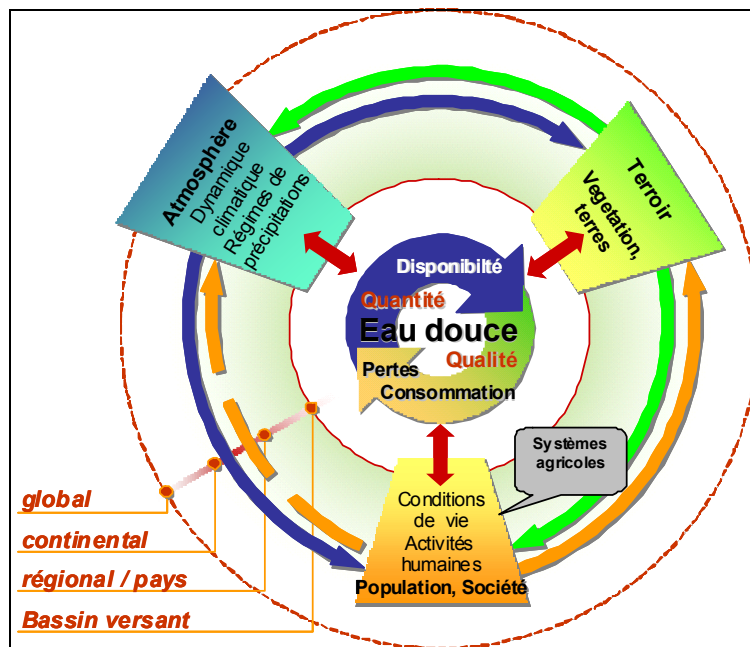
Atmosphère
Dynamique climatique
Régimes de précipitations

Terroir
Vegetation, terres

Disponibilté
Quantité
Eau douce
Qualité
Pertes
Consommation

Systèmes agricoles

Conditions de vie
Activités humaines
Population, Société

global
continental
régional / pays
Bassin versant